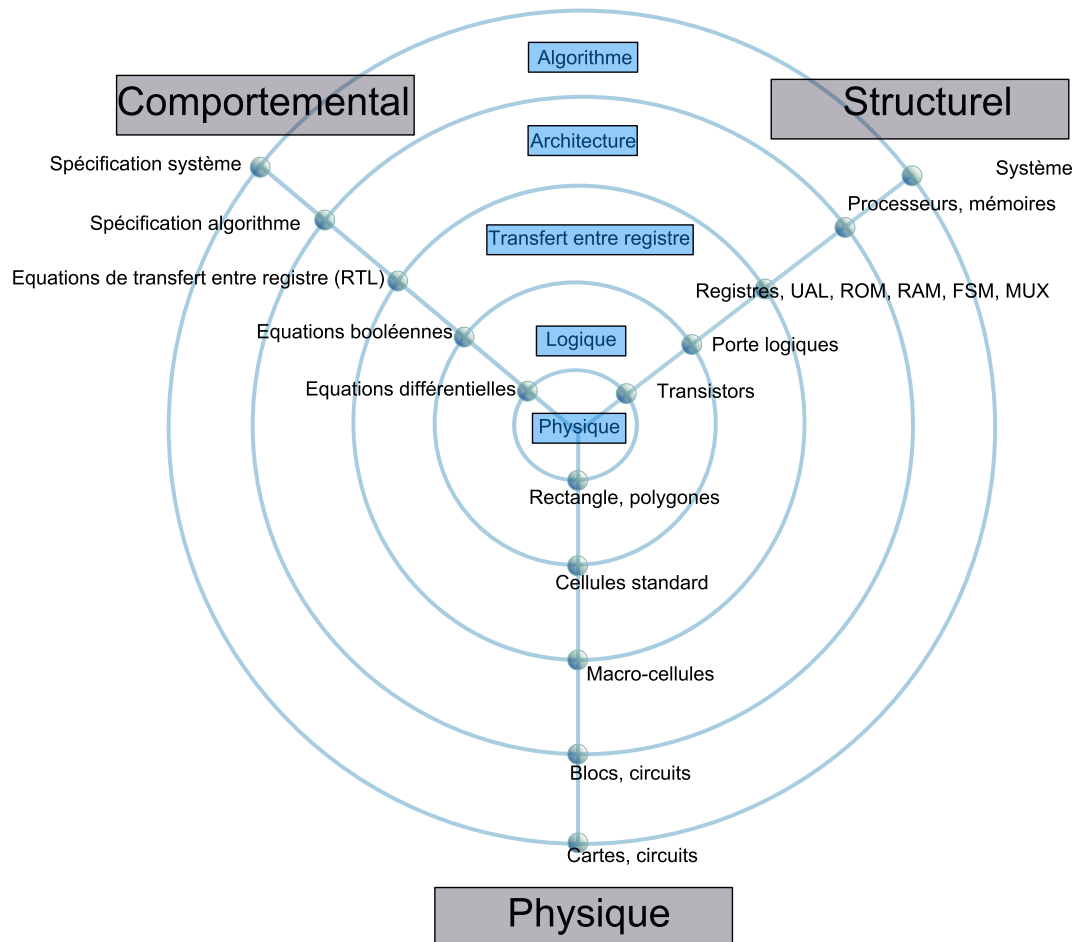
Comportemental

Algorithme

Structurel

Spécification système

Système

Architecture

Spécification algorithme

Processeurs, mémoires

Transfert entre registre

Equations de transfert entre registre (RTL)

Registres, UAL, ROM, RAM, FSM, MUX

Equations booléennes

Logique

Porte logiques

Equations différentielles

Transistors

Physique

Rectangle, polygones

Cellules standard

Macro-cellules

Blocs, circuits

Cartes, circuits

Physique